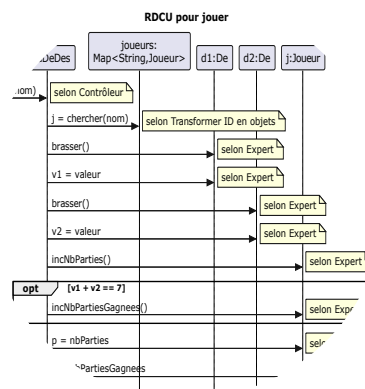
RDCU pour jouer

:JeuDeDes

joueurs: Map<String,Joueur>

d1:De

d2:De

j:Joueur

(nom)

selon Contrôleur

j = chercher(nom)

selon Transformer ID en objets

brasser()

selon Expert

v1 = valeur

selon Expert

brasser()

selon Expert

v2 = valeur

selon Expert

incNbParties()

selon Expert

opt

[v1 + v2 == 7]

incNbPartiesGagnees()

selon Expert

p = nbParties

selon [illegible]

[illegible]PartiesGagnees